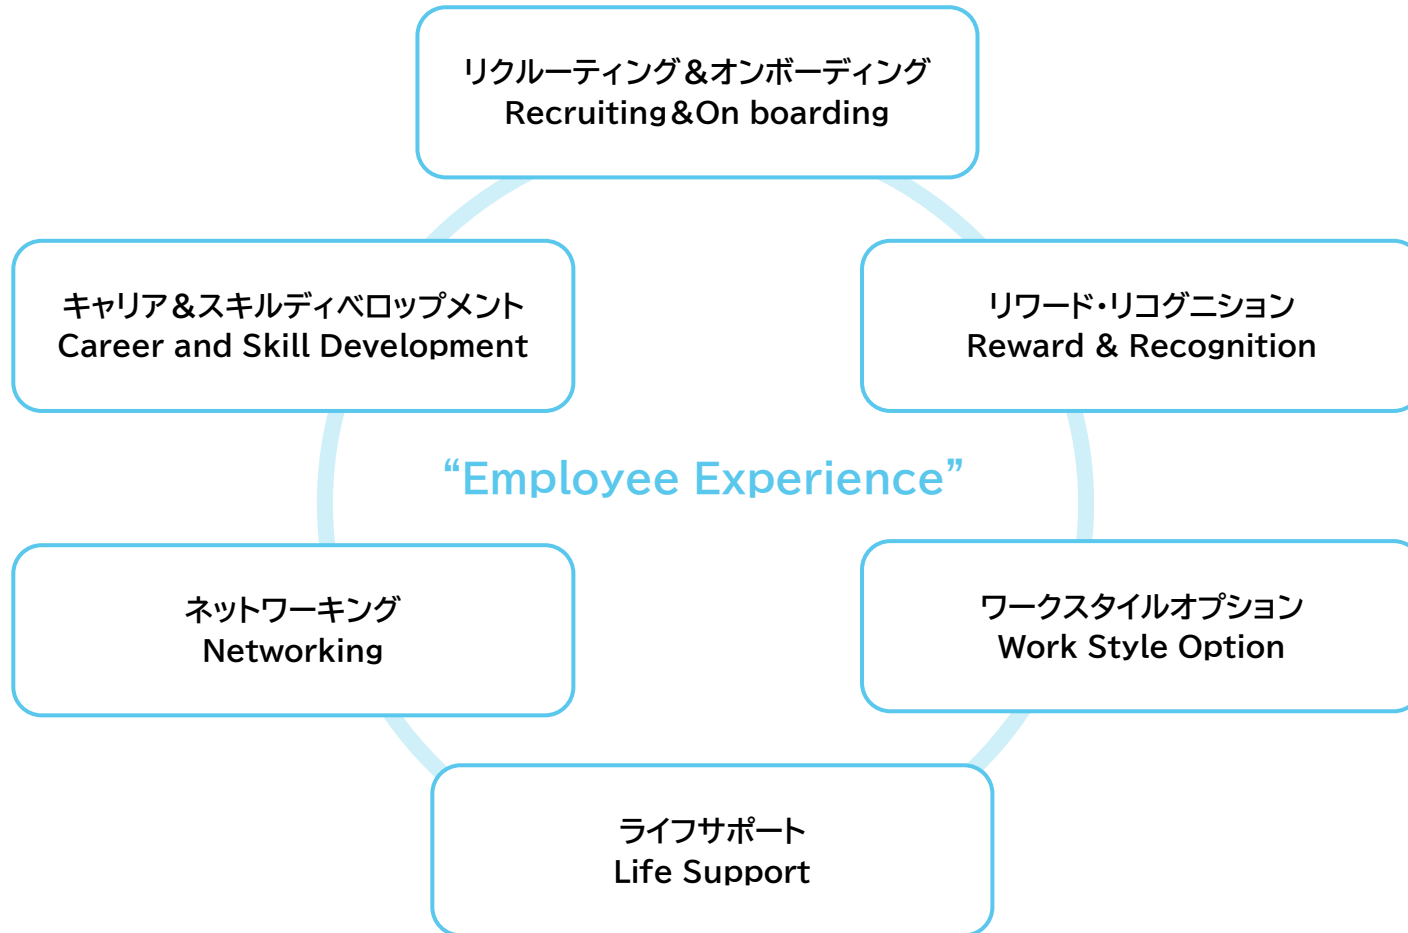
リクルーティング＆オンボーディング
Recruiting＆On boarding

キャリア＆スキルディベロップメント
Career and Skill Development

リワード・リコグニション
Reward & Recognition

“Employee Experience”

ネットワーキング
Networking

ワークスタイルオプション
Work Style Option

ライフサポート
Life Support